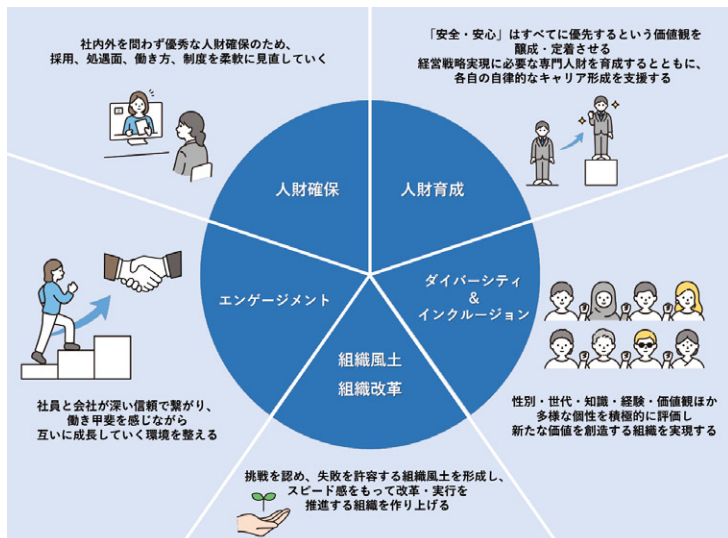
社内外を問わず優秀な人財確保のため、採用、処遇面、働き方、制度を柔軟に見直していく

「安全・安心」はすべてに優先するという価値観を醸成・定着させる
経営戦略実現に必要な専門人財を育成するとともに、各自の自律的なキャリア形成を支援する

人財確保

人財育成

エンゲージメント

ダイバーシティ
&
インクルージョン

組織風土
組織改革

社員と会社が深い信頼で繋がり、働き甲斐を感じながら互いに成長していく環境を整える

性別・世代・知識・経験・価値観ほか多様な個性を積極的に評価し新たな価値を創造する組織を実現する

挑戦を認め、失敗を許容する組織風土を形成し、スピード感をもって改革・実行を推進する組織を作り上げる